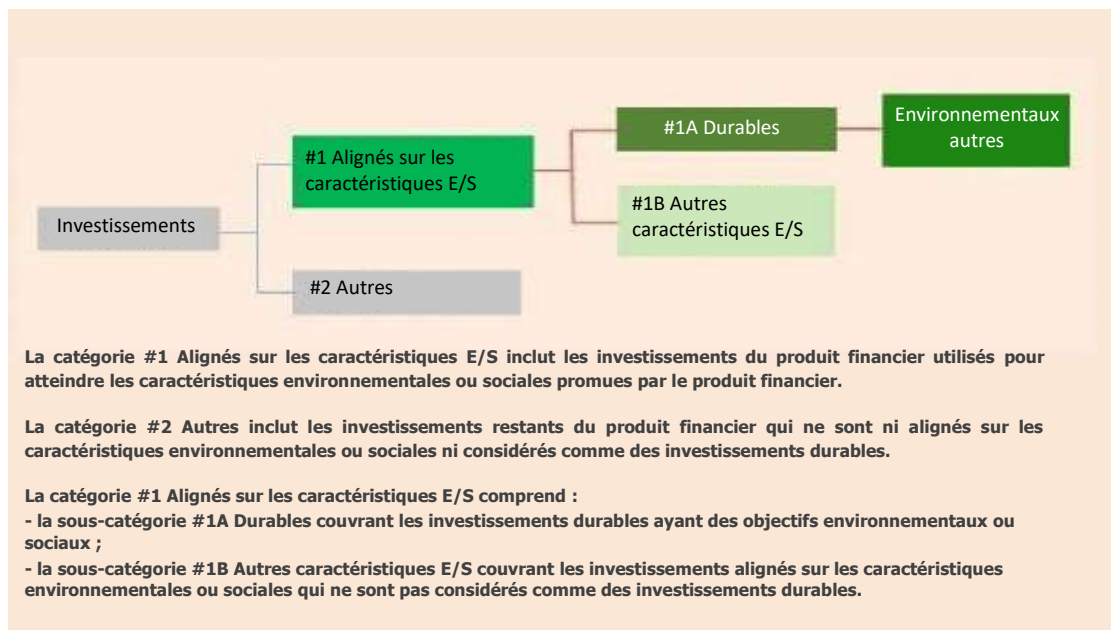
Investissements

#1 Alignés sur les caractéristiques E/S

#1A Durables

Environnementaux autres

#1B Autres caractéristiques E/S

#2 Autres

La catégorie #1 Alignés sur les caractéristiques E/S inclut les investissements du produit financier utilisés pour atteindre les caractéristiques environnementales ou sociales promues par le produit financier.

La catégorie #2 Autres inclut les investissements restants du produit financier qui ne sont ni alignés sur les caractéristiques environnementales ou sociales ni considérés comme des investissements durables.

La catégorie #1 Alignés sur les caractéristiques E/S comprend :
- la sous-catégorie #1A Durables couvrant les investissements durables ayant des objectifs environnementaux ou sociaux ;
- la sous-catégorie #1B Autres caractéristiques E/S couvrant les investissements alignés sur les caractéristiques environnementales ou sociales qui ne sont pas considérés comme des investissements durables.